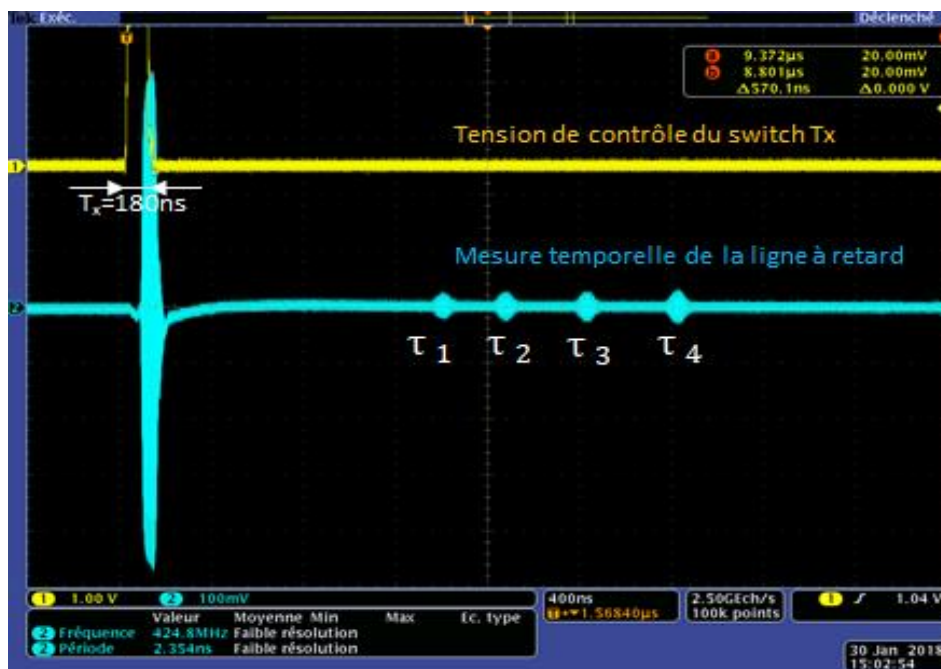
Tek Exéc.

Déclenché

a 9.372µs 20.00mV
b 8.801µs 20.00mV
Δ570.1ns Δ0.000 V

Tension de contrôle du switch Tx

1

$T_x$=180ns

Mesure temporelle de la ligne à retard

2

$\tau_1$ $\tau_2$ $\tau_3$ $\tau_4$

1 1.00 V 2 100mV

Valeur Moyenne Min Max Ec. type
2 Fréquence 424.8MHz Faible résolution
2 Période 2.354ns Faible résolution

400ns
1.56840µs

2.50GEch/s
100k points

1 1.04 V

30 Jan 2013
15:02:54